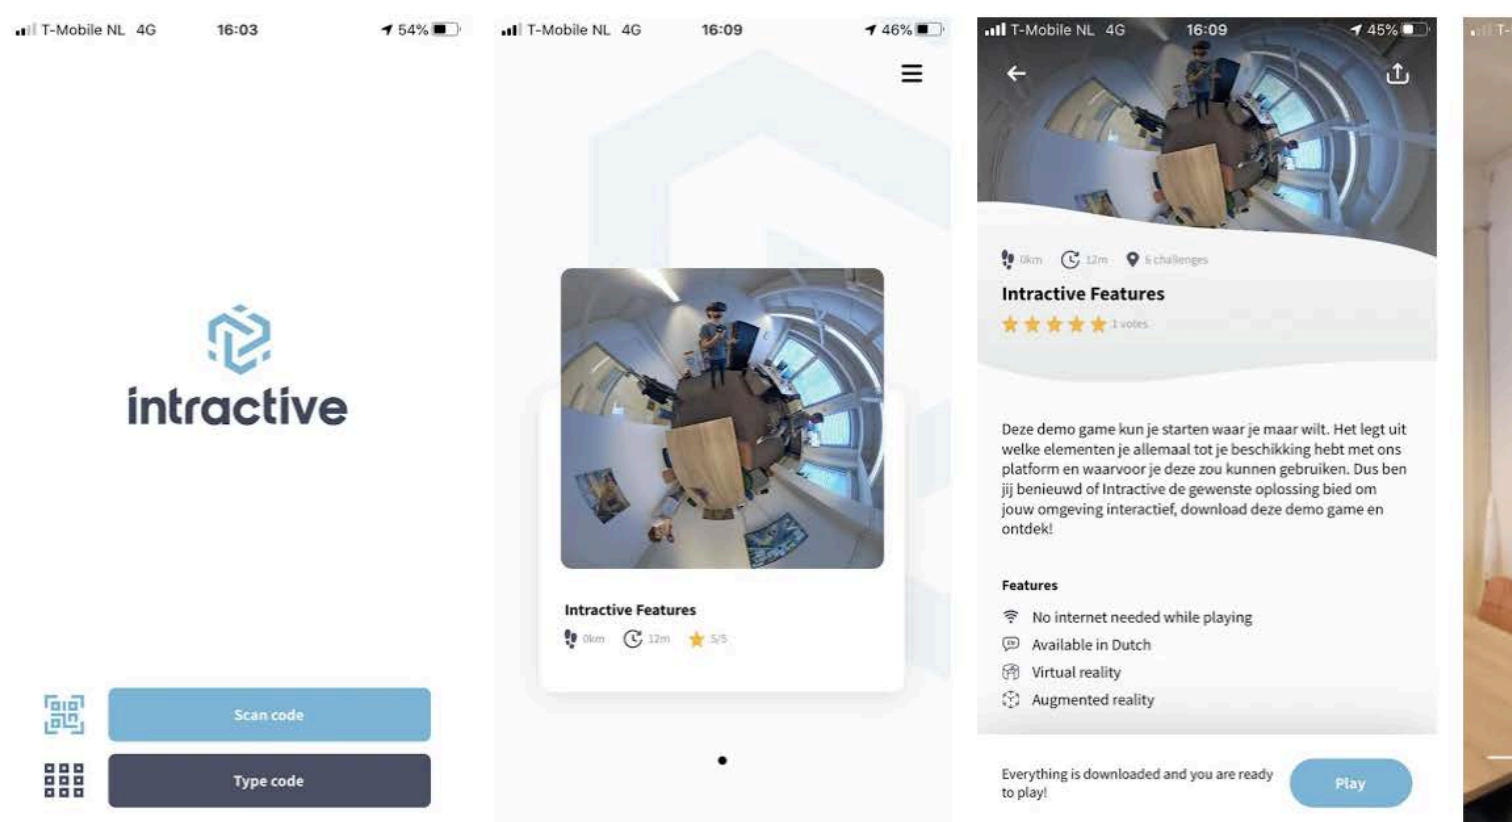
T-Mobile NL 4G 16:03 54%

intractive

Scan code

Type code

T-Mobile NL 4G 16:09 46%

Intractive Features
0km 12m 5/5

T-Mobile NL 4G 16:09 45%

0km 12m 6 challenges

Intractive Features
1 votes

Deze demo game kun je starten waar je maar wilt. Het legt uit welke elementen je allemaal tot je beschikking hebt met ons platform en waarvoor je deze zou kunnen gebruiken. Dus ben jij benieuwd of Intractive de gewenste oplossing bied om jouw omgeving interactief, download deze demo game en ontdek!

Features
No internet needed while playing
Available in Dutch
Virtual reality
Augmented reality

Everything is downloaded and you are ready to play!

Play